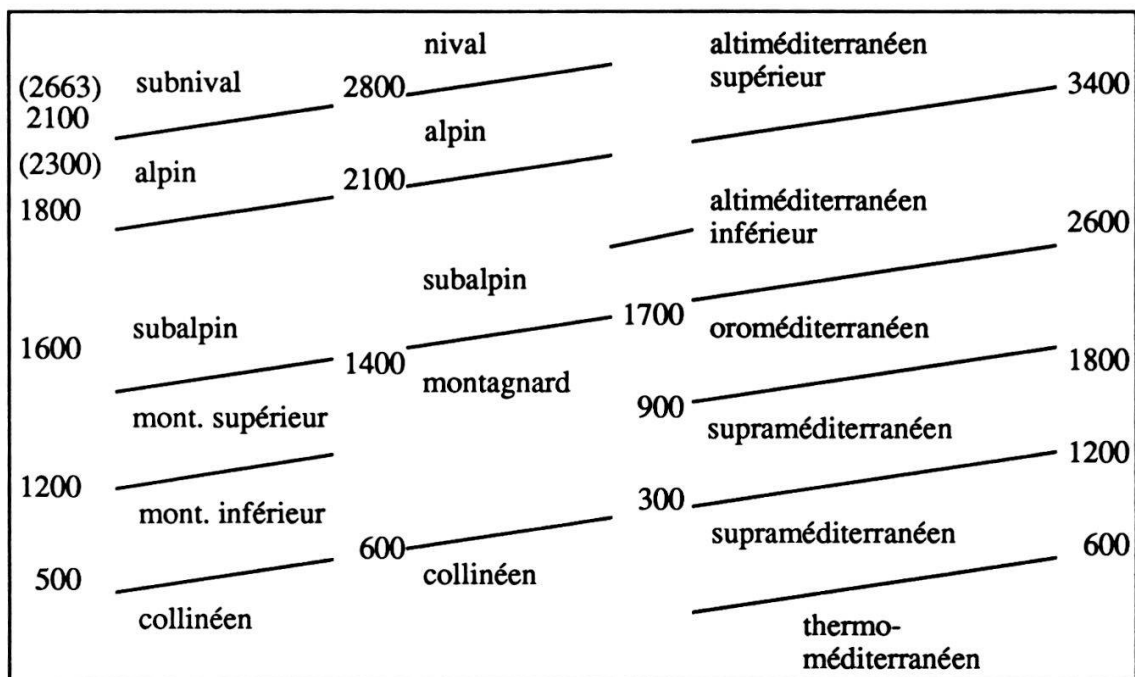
(2663)
2100
subnival
2800
nival
alpin
altiméditerranéen
supérieur
3400

(2300)
1800
alpin
2100
altiméditerranéen
inférieur
2600

subalpin
1600
subalpin
1400
1700
oroméditerranéen
1800
montagnard
mont. supérieur
900
supraméditerranéen
1200
1200
mont. inférieur
300
600
supraméditerranéen
600
500
collinéen
collinéen
thermo-méditerranéen